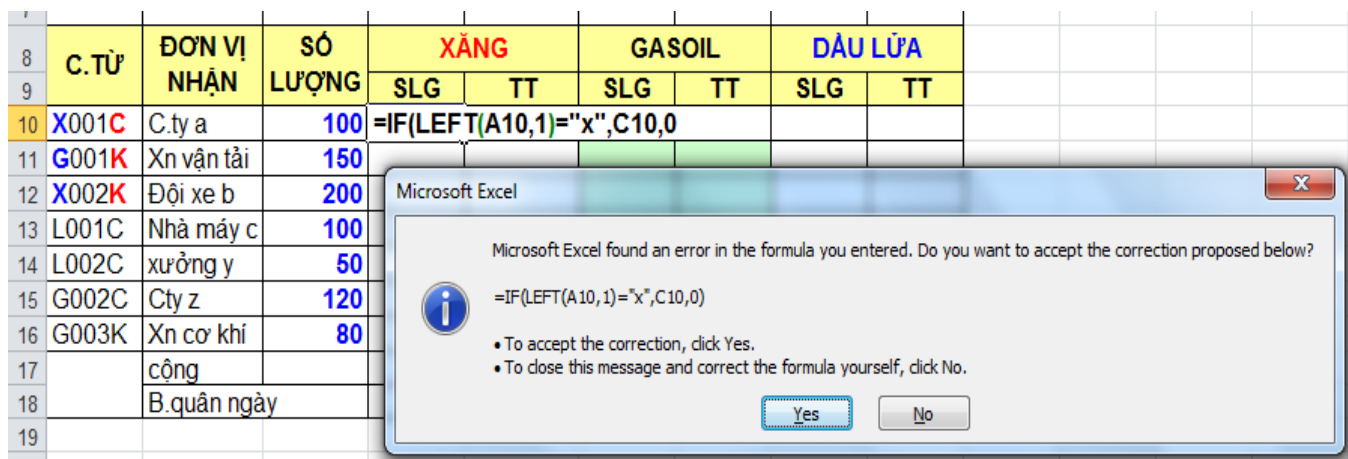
| | | | | | | | | |
|---|---|---|---|---|---|---|---|---|
| 8 | C.TỪ | ĐƠN VỊ NHẬN | SỐ LƯỢNG | XĂNG | | GASOIL | | DẦU LỬA | |
| 9 | | | | SLG | TT | SLG | TT | SLG | TT |
| 10 | X001C | C.ty a | 100 | =IF(LEFT(A10,1)="x",C10,0 | | | | | |
| 11 | G001K | Xn vận tải | 150 | | | | | | |
| 12 | X002K | Đội xe b | 200 | | | | | | |
| 13 | L001C | Nhà máy c | 100 | | | | | | |
| 14 | L002C | xưởng y | 50 | | | | | | |
| 15 | G002C | Cty z | 120 | | | | | | |
| 16 | G003K | Xn cơ khí | 80 | | | | | | |
| 17 | | cộng | | | | | | | |
| 18 | | B.quân ngày | | | | | | | |
| 19 | | | | | | | | | |

Microsoft Excel

Microsoft Excel found an error in the formula you entered. Do you want to accept the correction proposed below?

=IF(LEFT(A10,1)="x",C10,0)

• To accept the correction, click Yes.
• To close this message and correct the formula yourself, click No.

Yes No